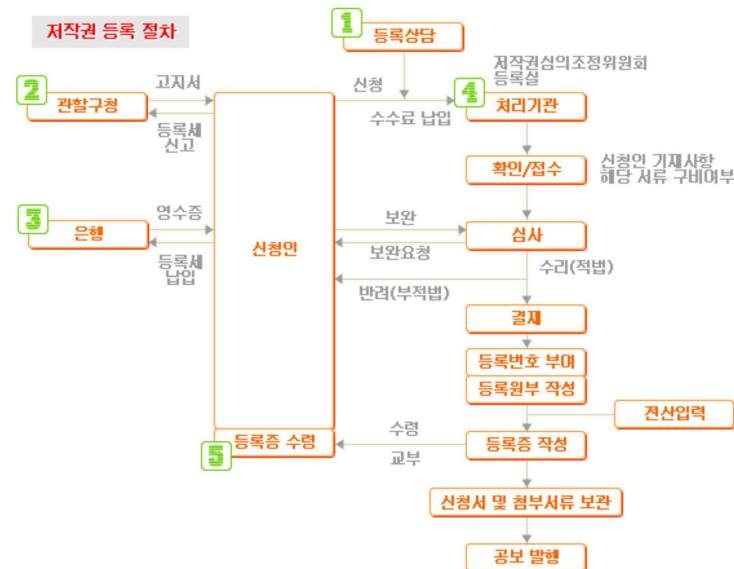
저작권 등록 절차

1 등록상담

2 관할구청
고지서
등록세 신고

신청
수수료 납입

저작권심의조정위원회 등록실
4 처리기관

확인/접수
신청인 기재사항 해당 서류 구비여부

3 은행
영수증
등록세 납입

신청인

보완
보완요청
심사
수리(적법)
반려(부적법)

결재
등록번호 부여
등록원부 작성
전산입력

5 등록증 수령
수령
교부
등록증 작성

신청서 및 첨부서류 보관

공보 발행